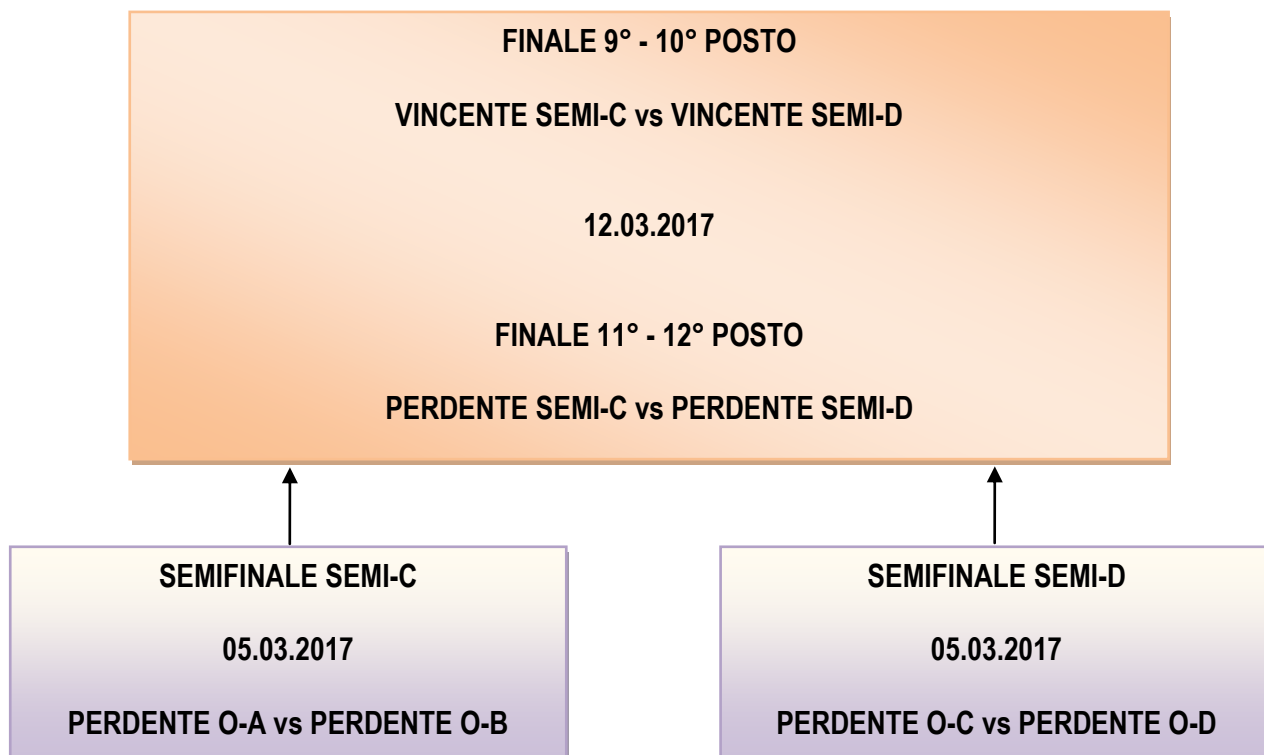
FINALE 9° - 10° POSTO

VINCENTE SEMI-C vs VINCENTE SEMI-D

12.03.2017

FINALE 11° - 12° POSTO

PERDENTE SEMI-C vs PERDENTE SEMI-D

SEMIFINALE SEMI-C

05.03.2017

PERDENTE O-A vs PERDENTE O-B

SEMIFINALE SEMI-D

05.03.2017

PERDENTE O-C vs PERDENTE O-D